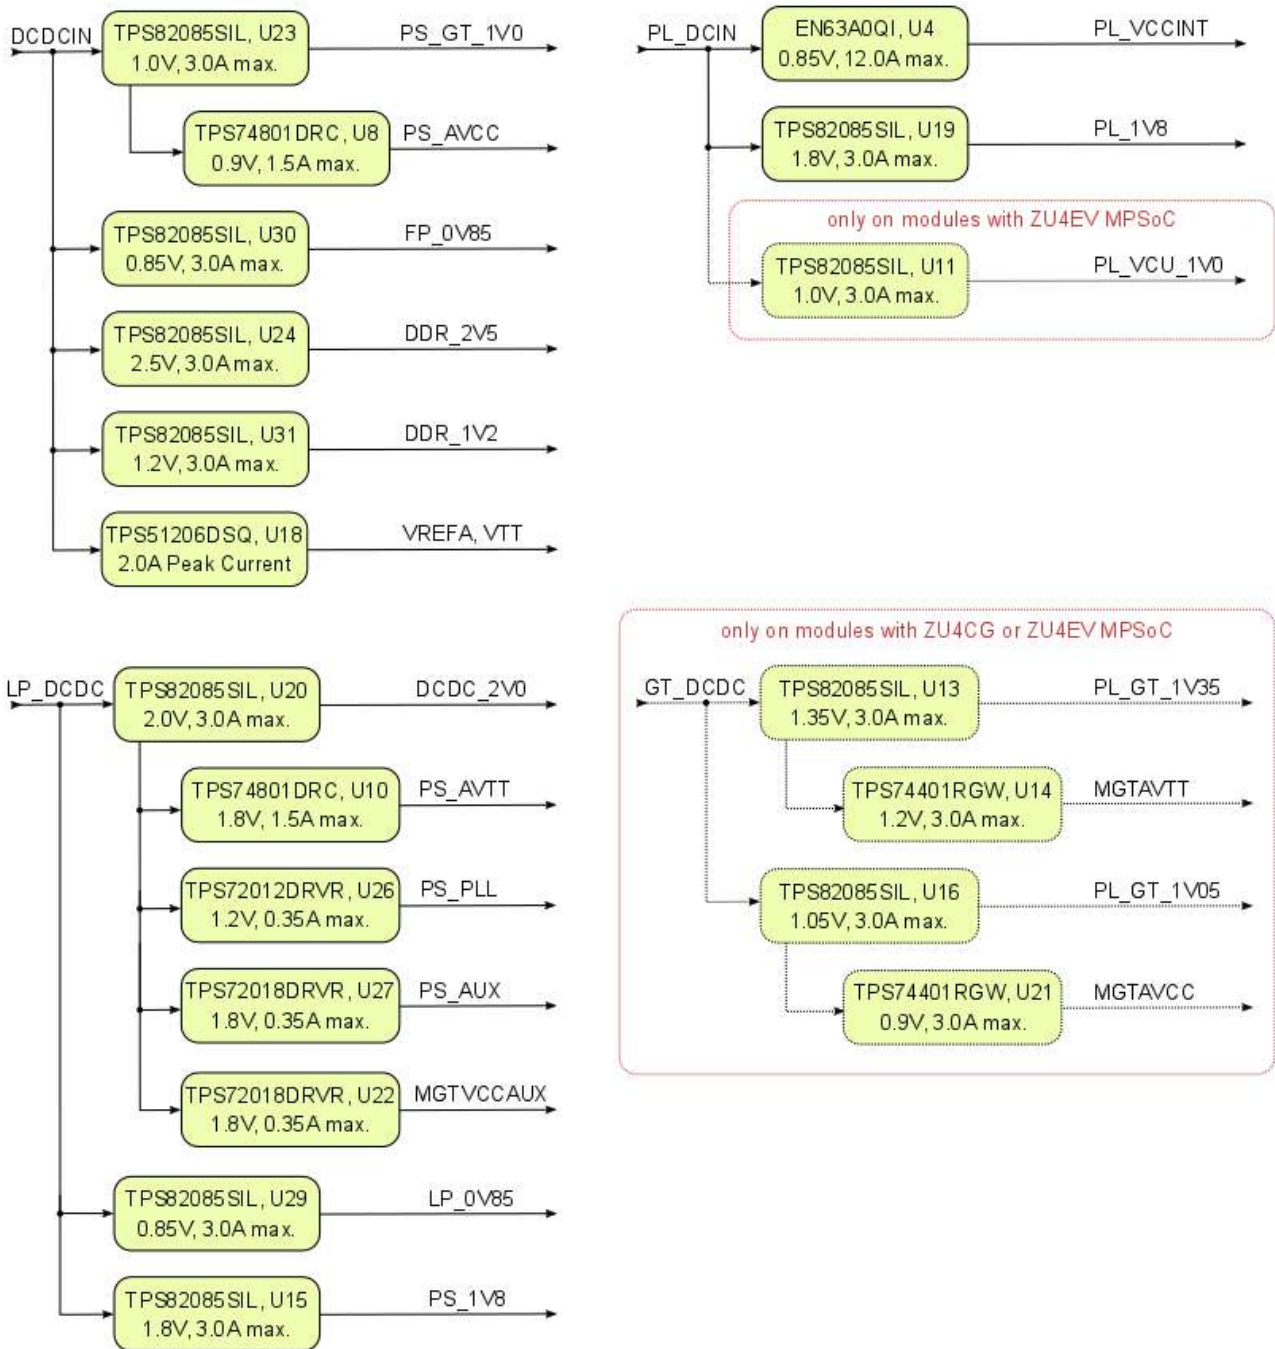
DCDCIN

TPS82085SIL, U23
1.0V, 3.0A max.

PS_GT_1V0

TPS74801DRC, U8
0.9V, 1.5A max.

PS_AVCC

TPS82085SIL, U30
0.85V, 3.0A max.

FP_0V85

TPS82085SIL, U24
2.5V, 3.0A max.

DDR_2V5

TPS82085SIL, U31
1.2V, 3.0A max.

DDR_1V2

TPS51206DSQ, U18
2.0A Peak Current

VREFA, VTT

PL_DCIN

EN63A0QI, U4
0.85V, 12.0A max.

PL_VCCINT

TPS82085SIL, U19
1.8V, 3.0A max.

PL_1V8

only on modules with ZU4EV MPSoC

TPS82085SIL, U11
1.0V, 3.0A max.

PL_VCU_1V0

LP_DCDC

TPS82085SIL, U20
2.0V, 3.0A max.

DCDC_2V0

TPS74801DRC, U10
1.8V, 1.5A max.

PS_AVTT

TPS72012DRVR, U26
1.2V, 0.35A max.

PS_PLL

TPS72018DRVR, U27
1.8V, 0.35A max.

PS_AUX

TPS72018DRVR, U22
1.8V, 0.35A max.

MGTVCCAUX

TPS82085SIL, U29
0.85V, 3.0A max.

LP_0V85

TPS82085SIL, U15
1.8V, 3.0A max.

PS_1V8

only on modules with ZU4CG or ZU4EV MPSoC

GT_DCDC

TPS82085SIL, U13
1.35V, 3.0A max.

PL_GT_1V35

TPS74401RGW, U14
1.2V, 3.0A max.

MGTAVTT

TPS82085SIL, U16
1.05V, 3.0A max.

PL_GT_1V05

TPS74401RGW, U21
0.9V, 3.0A max.

MGTAVCC